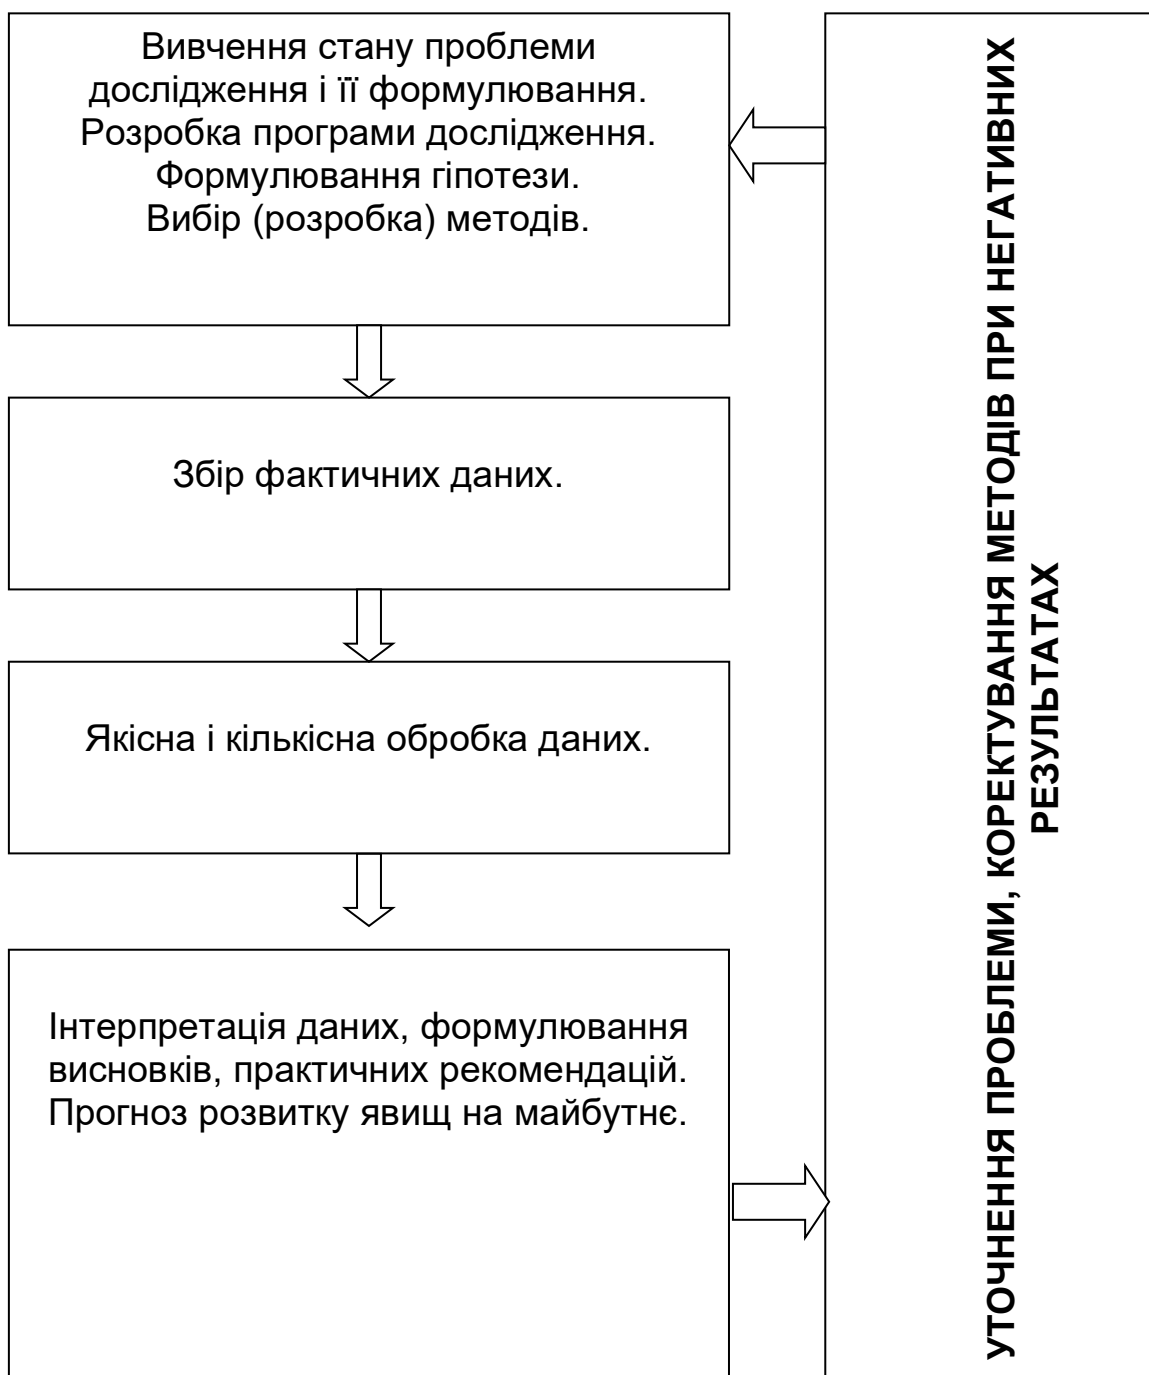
Вивчення стану проблеми дослідження і її формулювання. Розробка програми дослідження. Формулювання гіпотези. Вибір (розробка) методів.

Збір фактичних даних.

Якісна і кількісна обробка даних.

Інтерпретація даних, формулювання висновків, практичних рекомендацій. Прогноз розвитку явищ на майбутнє.

УТОЧНЕННЯ ПРОБЛЕМИ, КОРЕКТУВАННЯ МЕТОДІВ ПРИ НЕГАТИВНИХ РЕЗУЛЬТАТАХ